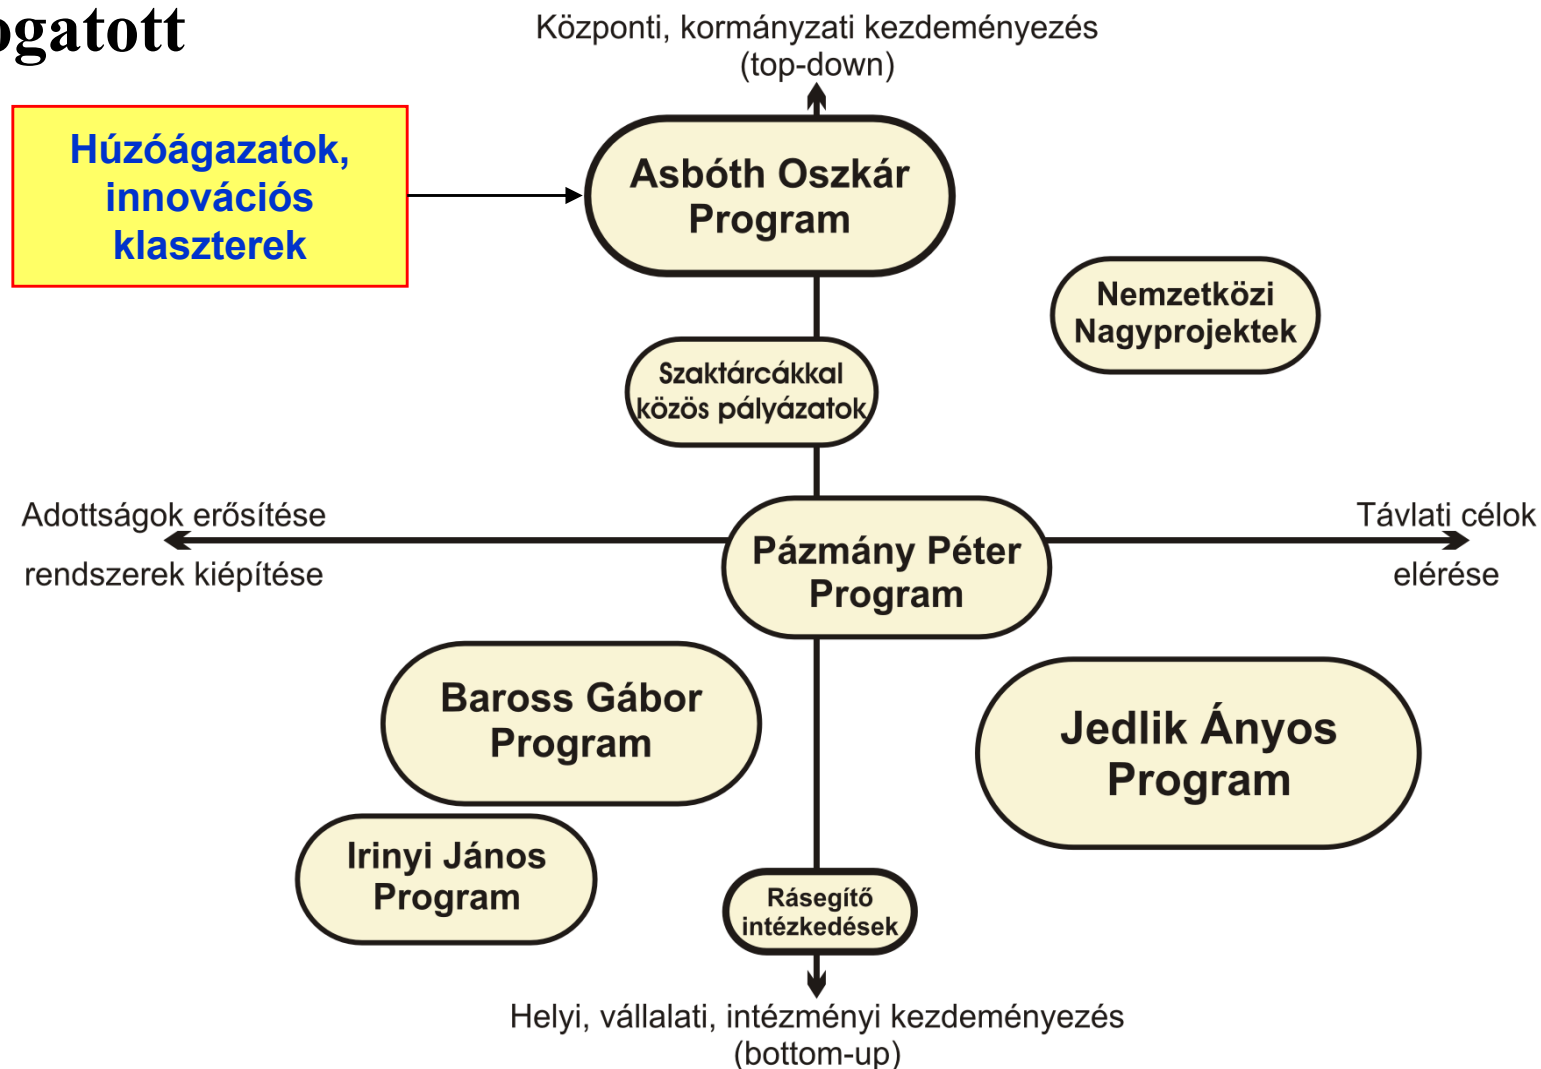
ogatott

Központi, kormányzati kezdeményezés (top-down)

Húzóágazatok, innovációs klaszterek

Asbóth Oszkár Program

Nemzetközi Nagyprojektek

Szaktárcákkal közös pályázatok

Adottságok erősítése

rendszerek kiépítése

Pázmány Péter Program

Távlati célok

elérése

Baross Gábor Program

Jedlik Ányos Program

Irinyi János Program

Rásegítő intézkedések

Helyi, vállalati, intézményi kezdeményezés (bottom-up)